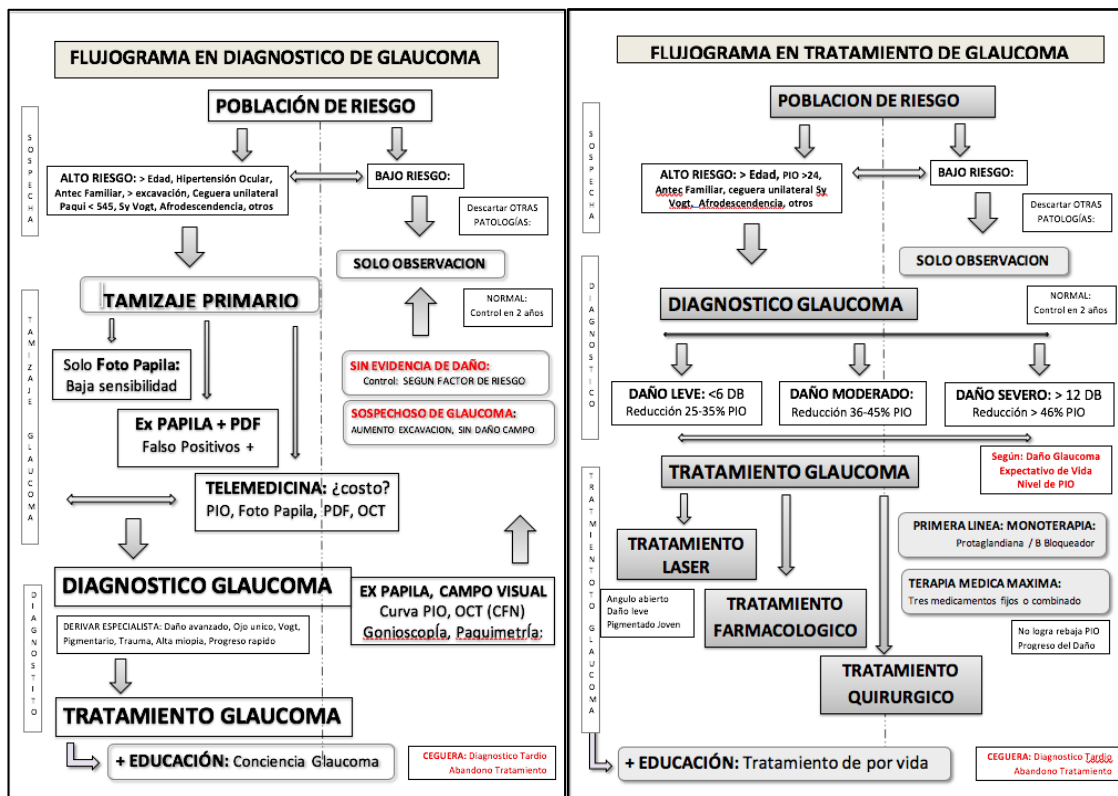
FLUJOGRAMA EN DIAGNOSTICO DE GLAUCOMA

S O S P E C H A

POBLACIÓN DE RIESGO

ALTO RIESGO: > Edad, Hipertensión Ocular, Antec Familiar, > excavación, Ceguera unilateral Paqui < 545, Sy Vogt, Afrodescendencia, otros

BAJO RIESGO:

Descartar OTRAS PATOLOGÍAS:

SOLO OBSERVACION

T A M I Z A J E G L A U C O M A

TAMIZAJE PRIMARIO

NORMAL: Control en 2 años

Solo Foto Papila: Baja sensibilidad

SIN EVIDENCIA DE DAÑO: Control: SEGUN FACTOR DE RIESGO

Ex PAPILA + PDF Falso Positivos +

SOSPECHOSO DE GLAUCOMA: AUMENTO EXCAVACION, SIN DAÑO CAMPO

TELEMEDICINA: ¿costo? PIO, Foto Papila, PDF, OCT

D I A G N O S T I C O

DIAGNOSTICO GLAUCOMA

EX PAPILA, CAMPO VISUAL Curva PIO, OCT (CFN) Gonioscopía, Paquimetría:

DERIVAR ESPECIALISTA: Daño avanzado, Ojo unico, Vogt, Pigmentario, Trauma, Alta miopia, Progreso rapido

TRATAMIENTO GLAUCOMA

+ EDUCACIÓN: Conciencia Glaucoma

CEGUERA: Diagnostico Tardio Abandono Tratamiento

FLUJOGRAMA EN TRATAMIENTO DE GLAUCOMA

S O S P E C H A

POBLACION DE RIESGO

ALTO RIESGO: > Edad, PIO >24, Antec Familiar, ceguera unilateral Sy Vogt, Afrodescendencia, otros

BAJO RIESGO:

Descartar OTRAS PATOLOGÍAS:

SOLO OBSERVACION

D I A G N O S T I C O

DIAGNOSTICO GLAUCOMA

NORMAL: Control en 2 años

DAÑO LEVE: <6 DB Reducción 25-35% PIO

DAÑO MODERADO: Reducción 36-45% PIO

DAÑO SEVERO: > 12 DB Reducción > 46% PIO

Según: Daño Glaucoma Expectativo de Vida Nivel de PIO

T R A T A M I E N T O G L A U C O M A

TRATAMIENTO GLAUCOMA

PRIMERA LINEA: MONOTERAPIA: Protaglandiana / B Bloqueador

TRATAMIENTO LASER

TERAPIA MEDICA MAXIMA: Tres medicamentos fijos o combinado

Angulo abierto Daño leve Pigmentado Joven

TRATAMIENTO FARMACOLOGICO

No logra rebaja PIO Progreso del Daño

TRATAMIENTO QUIRURGICO

+ EDUCACIÓN: Tratamiento de por vida

CEGUERA: Diagnostico Tardio Abandono Tratamiento